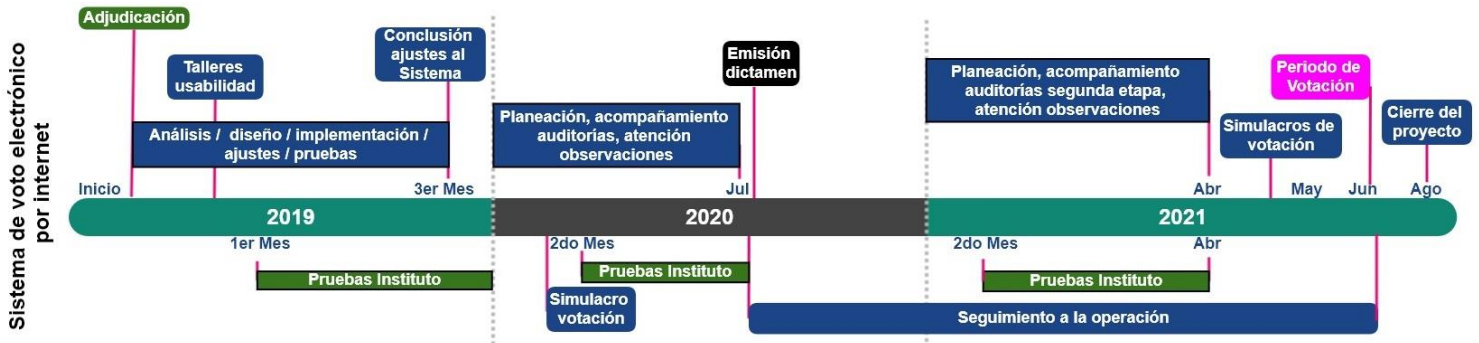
Sistema de voto electrónico por internet

Adjudicación

Talleres usabilidad

Conclusión ajustes al Sistema

Análisis / diseño / implementación / ajustes / pruebas

Inicio

3er Mes

Planeación, acompañamiento auditorías, atención observaciones

Emisión dictamen

Jul

Planeación, acompañamiento auditorías segunda etapa, atención observaciones

Periodo de Votación

Simulacros de votación

Cierre del proyecto

Abr

May

Jun

Ago

2019

2020

2021

1er Mes

Pruebas Instituto

2do Mes

Pruebas Instituto

Simulacro votación

2do Mes

Abr

Pruebas Instituto

Seguimiento a la operación